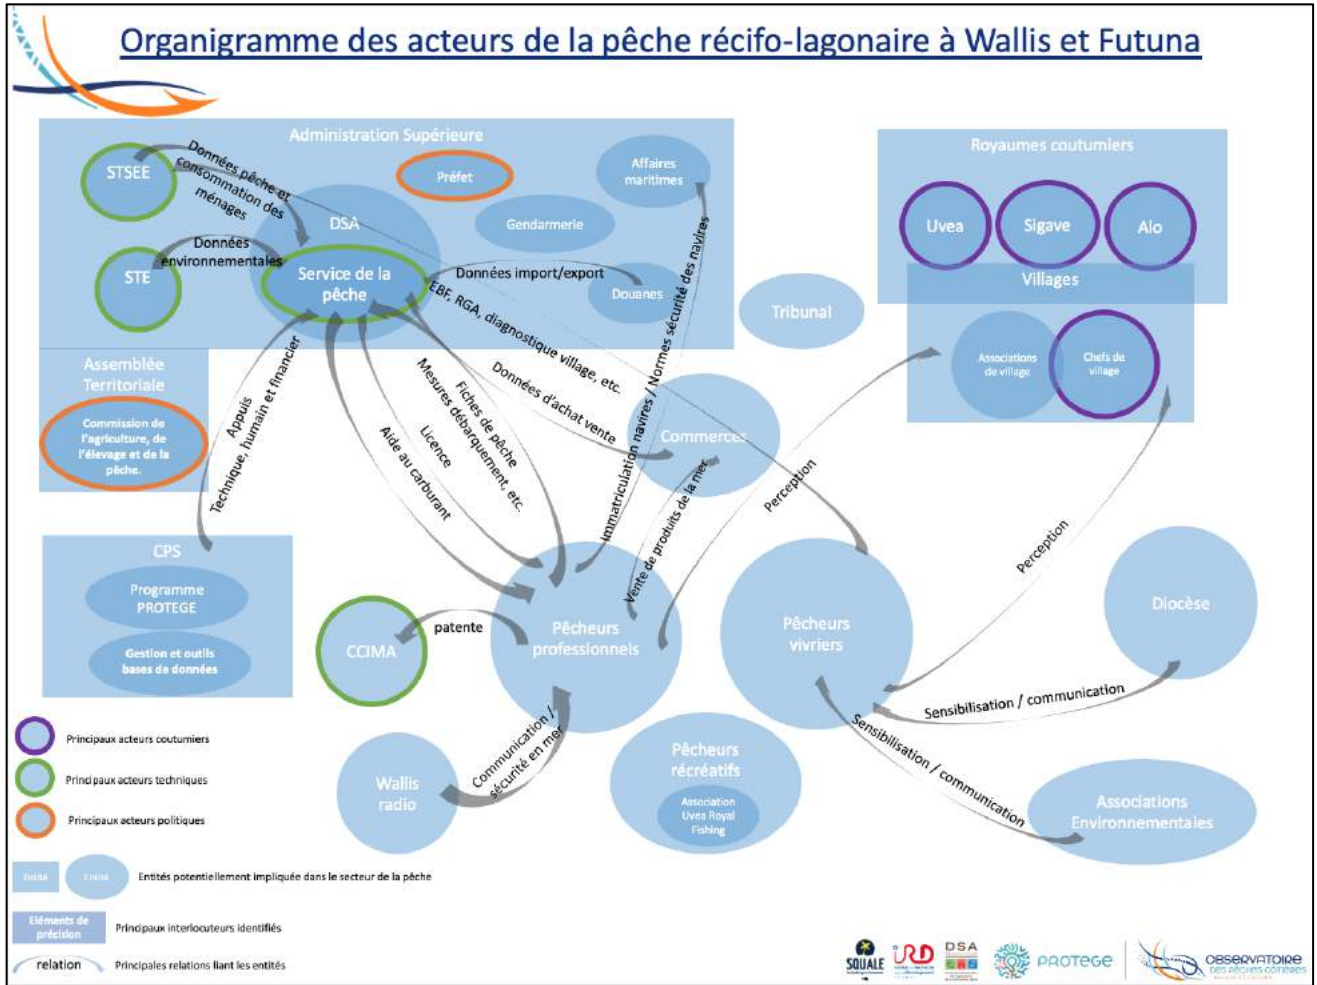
Organigramme des acteurs de la pêche récifo-lagonaire à Wallis et Futuna

Administration Supérieure

STSEE

Données pêche et consommation des ménages

Préfet

Affaires maritimes

DSA

Gendarmerie

STE

Données environnementales

Service de la pêche

Données import/export

Douanes

EBF, RGA, diagnostique village, etc.

Immatriculation navires / Normes sécurité des navires

Royaumes coutumiers

Uvea

Sigave

Alo

Villages

Associations de village

Chefs de village

Tribunal

Assemblée Territoriale

Commission de l'agriculture, de l'élevage et de la pêche.

Appuis Technique, humain et financier

Mesures débarquement, etc.

Fiches de pêche

Licence

Aide au carburant

Données d'achat vente

Commerces

Vente de produits de la mer

Perception

Perception

CPS

Programme PROTEGE

Gestion et outils bases de données

CCIMA

patente

Pêcheurs professionnels

Pêcheurs vivriers

Diocèse

Sensibilisation / communication

Sensibilisation / communication

Wallis radio

Communication / sécurité en mer

Pêcheurs récréatifs

Association Uvea Royal Fishing

Associations Environnementales

Principaux acteurs coutumiers

Principaux acteurs techniques

Principaux acteurs politiques

Entité Entité Entités potentiellement impliquée dans le secteur de la pêche

Eléments de précision Principaux interlocuteurs identifiés

relation Principales relations liant les entités

SQUALE

IRD

DSA

PROTEGE

OBSERVATOIRE DES PÊCHES CÔTIÈRES